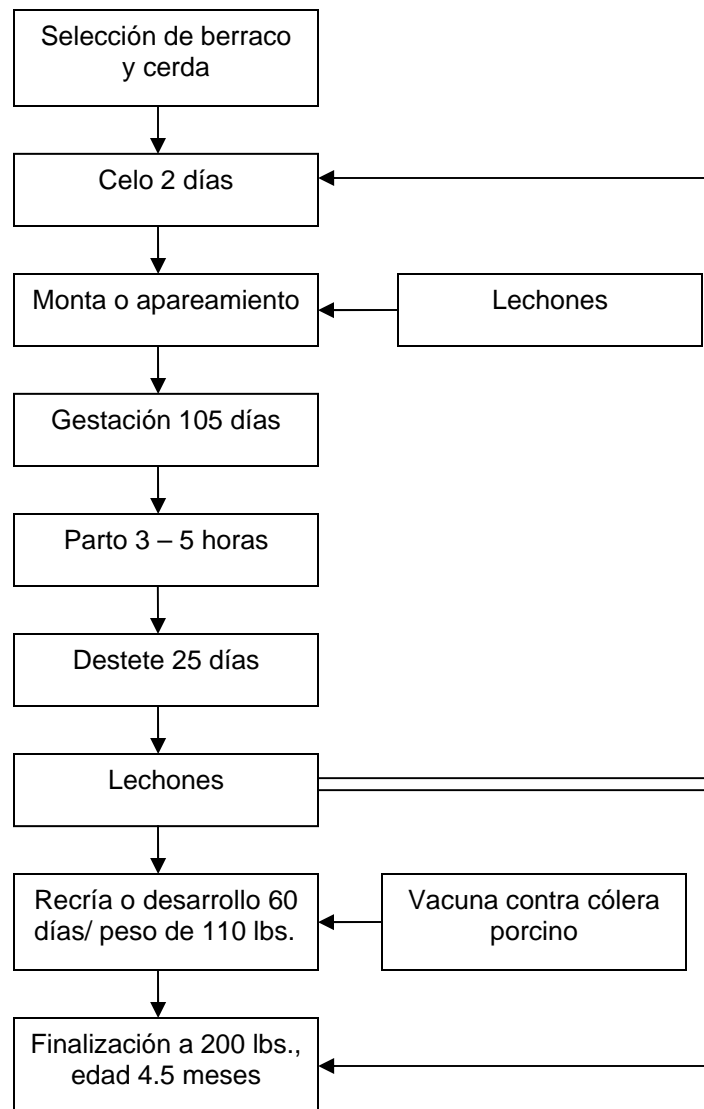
Selección de berraco y cerda

Celo 2 días

Monta o apareamiento

Lechones

Gestación 105 días

Parto 3 – 5 horas

Destete 25 días

Lechones

Recría o desarrollo 60 días/ peso de 110 lbs.

Vacuna contra cólera porcino

Finalización a 200 lbs., edad 4.5 meses